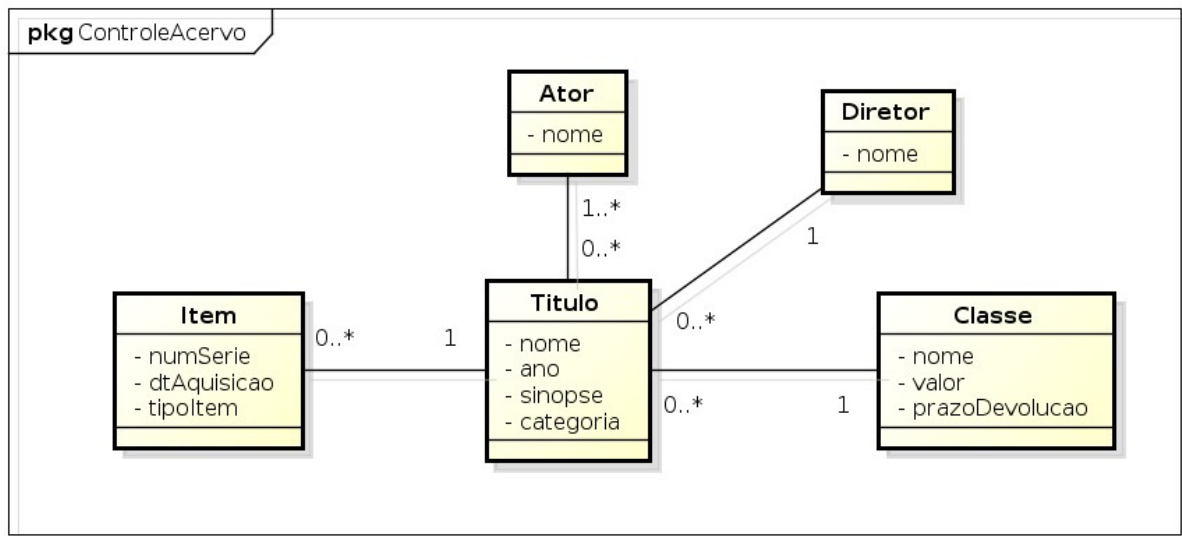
pkg ControleAcervo

Ator
- nome

Diretor
- nome

1..*
0..*

1

Item
- numSerie
- dtAquisicao
- tipoItem

0..*

1

Titulo
- nome
- ano
- sinopse
- categoria

0..*

Classe
- nome
- valor
- prazoDevolucao

0..*

1